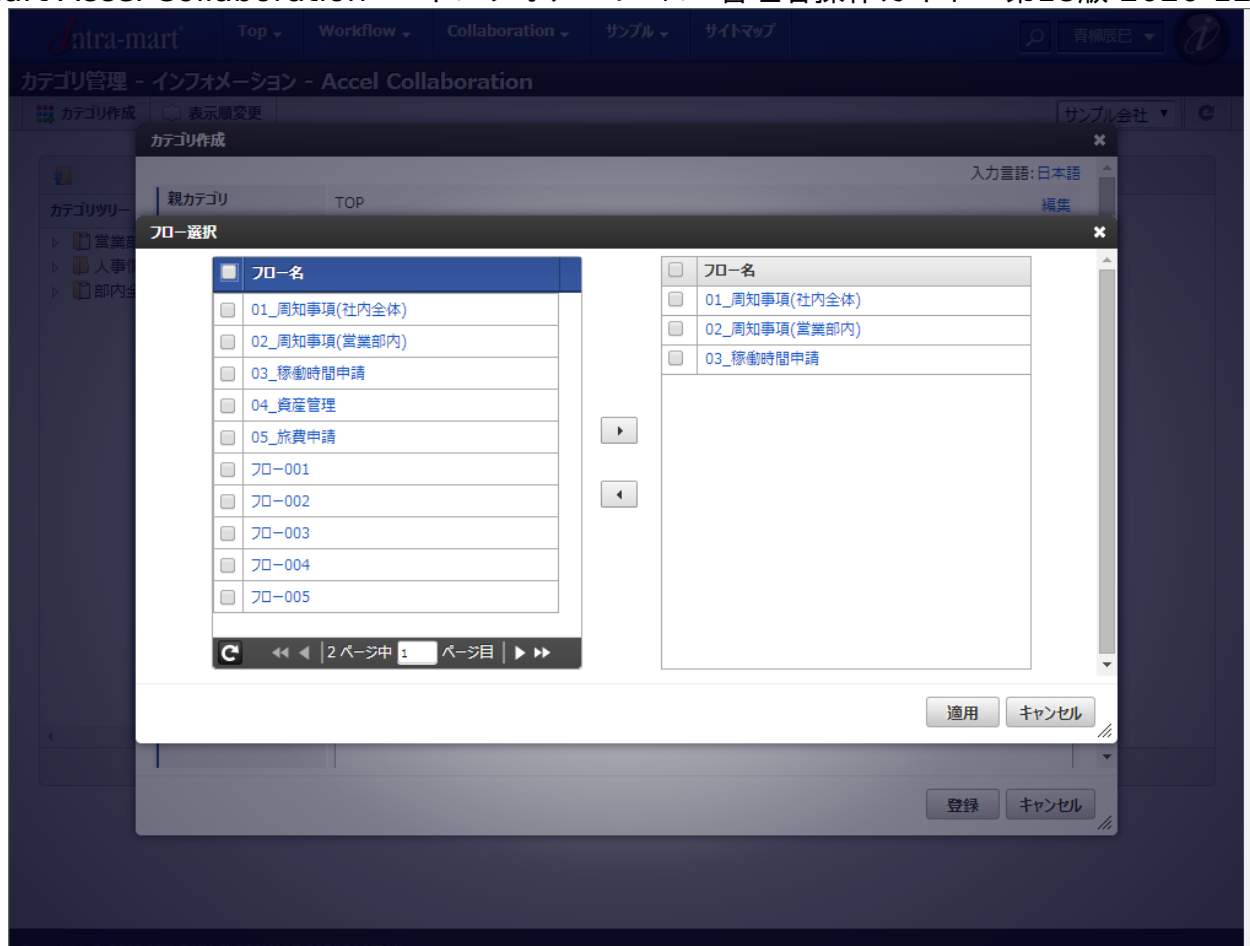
intra-mart Top Workflow Collaboration サンプル サイトマップ 青柳辰巳

カテゴリ管理 - インフォメーション - Accel Collaboration

カテゴリ作成 表示順変更 サンプル会社

カテゴリ作成

入力言語:日本語

親カテゴリ TOP 編集

カテゴリツリー

営業部

人事部

部内全

フロー選択

| | フロー名 |
|---|---|
| | 01_周知事項(社内全体) |
| | 02_周知事項(営業部内) |
| | 03_稼働時間申請 |
| | 04_資産管理 |
| | 05_旅費申請 |
| | フロー001 |
| | フロー002 |
| | フロー003 |
| | フロー004 |
| | フロー005 |

2 ページ中 1 ページ目

| | フロー名 |
|---|---|
| | 01_周知事項(社内全体) |
| | 02_周知事項(営業部内) |
| | 03_稼働時間申請 |

適用 キャンセル

登録 キャンセル